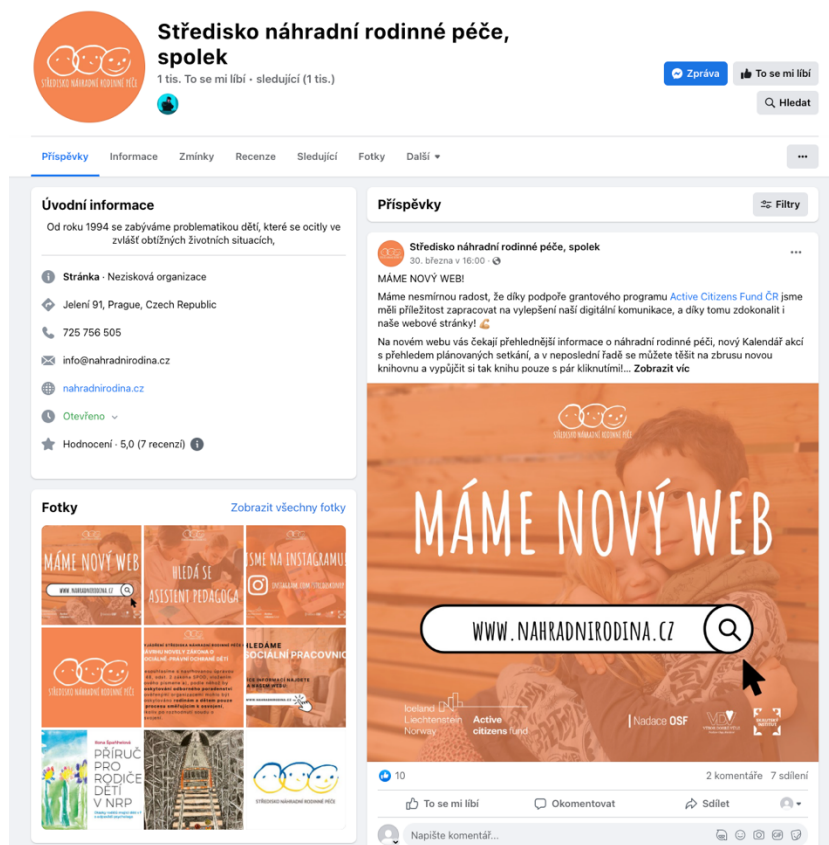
STŘEDISKO NÁHRADNÍ RODINNÉ PÉČE

Středisko náhradní rodinné péče, spolek

1 tis. To se mi líbí · sledující (1 tis.)

Zpráva
To se mi líbí
Hledat

Příspěvky Informace Zmínky Recenze Sledující Fotky Další

Úvodní informace

Od roku 1994 se zabýváme problematikou dětí, které se ocitly ve zvlášť obtížných životních situacích,

Stránka · Nezisková organizace
Jelení 91, Prague, Czech Republic
725 756 505
info@nahradnirodina.cz
nahradnirodina.cz
Otevřeno
Hodnocení · 5,0 (7 recenzí)

Fotky
Zobrazit všechny fotky

MÁME NOVÝ WEB
WWW.NAHRADNIRODINA.CZ
HLEDÁ SE ASISTENT PEDAGOGA
JSME NA INSTAGRAMU
STŘEDISKO NÁHRADNÍ RODINNÉ PÉČE
SOCIÁLNĚ-PRÁVNÍ OCHRANĚ DĚTÍ
HLEDÁME SOCIÁLNÍ PRACOVNICI
PŘÍRUČ PRO RODIČE DĚTÍ V NRP
STŘEDISKO NÁHRADNÍ RODINNÉ PÉČE

Příspěvky
Filtry

Středisko náhradní rodinné péče, spolek
30. března v 16:00 ·

MÁME NOVÝ WEB!

Máme nesmírnou radost, že díky podpoře grantového programu Active Citizens Fund ČR jsme měli příležitost zapracovat na vylepšení naší digitální komunikace, a díky tomu zdokonalit i naše webové stránky! 💪

Na novém webu vás čekají přehlednější informace o náhradní rodinné péči, nový Kalendář akcí s přehledem plánovaných setkání, a v neposlední řadě se můžete těšit na zbrusu novou knihovnu a vypůjčit si tak knihu pouze s pár kliknutími!... Zobrazit víc

STŘEDISKO NÁHRADNÍ RODINNÉ PÉČE
MÁME NOVÝ WEB
WWW.NAHRADNIRODINA.CZ
Iceland Liechtenstein Norway
Active citizens fund
Nadace OSF

10
2 komentáře 7 sdílení
To se mi líbí
Okomentovat
Sdílet
Napište komentář...